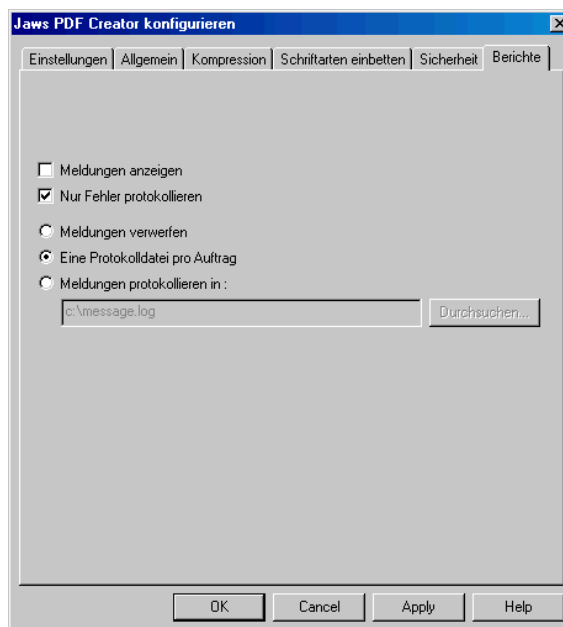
Jaws PDF Creator konfigurieren

Einstellungen | Allgemein | Kompression | Schriftarten einbetten | Sicherheit | Berichte

☐ Meldungen anzeigen
☑ Nur Fehler protokollieren

○ Meldungen verwerfen
● Eine Protokolldatei pro Auftrag
○ Meldungen protokollieren in :

c:\message.log

Durchsuchen...

OK | Cancel | Apply | Help